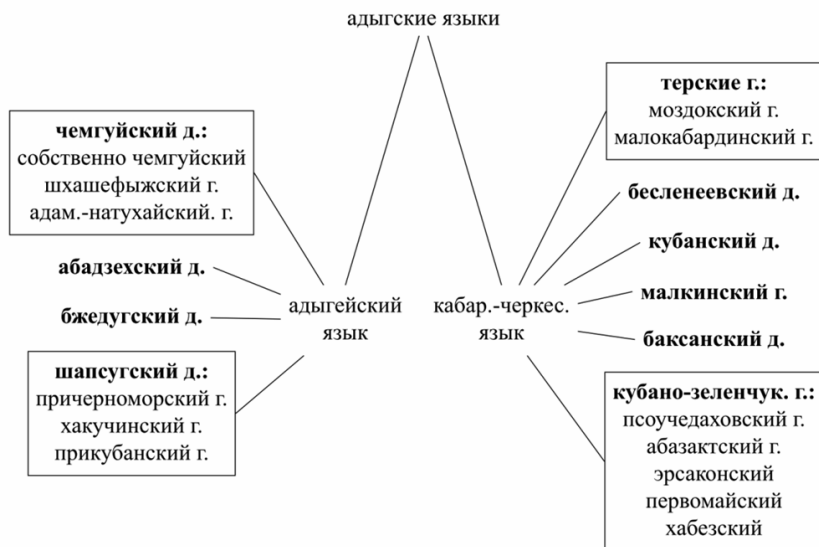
адыгские языки

**чемгуйский д.:**
собственно чемгуйский
шхашефыжский г.
адам.-натухайский. г.

**абадзехский д.**

**бжедугский д.**

**шапсугский д.:**
причерноморский г.
хакучинский г.
прикубанский г.

адыгейский язык

кабар.-черкес. язык

**терские г.:**
моздокский г.
малокабардинский г.

**бесленеевский д.**

**кубанский д.**

**малкинский г.**

**баксанский д.**

**кубано-зеленчук. г.:**
псоучедаховский г.
абазактский г.
эрсаконский
первомайский
хабезский